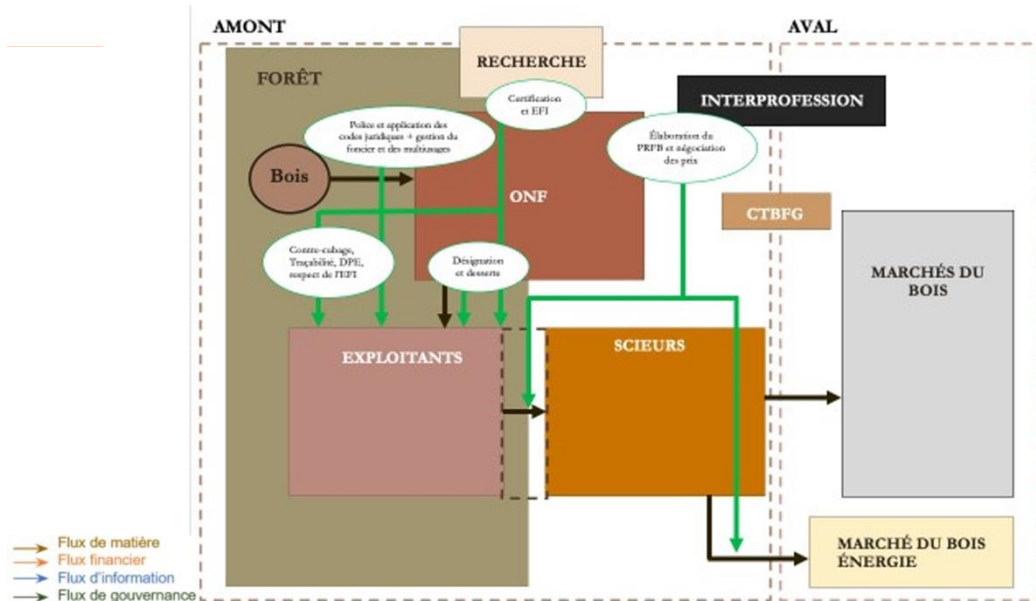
AMONT

AVAL

RECHERCHE

FORÊT

Certification et EFI

INTERPROFESSION

Police et application des codes juridiques + gestion du foncier et des multiusages

Élaboration du PRFB et négociation des prix

Bois

ONF

CTBFG

Contre-cubage, Traçabilité, DPE, respect de l'EFI

Désignation et desserte

MARCHÉS DU BOIS

EXPLOITANTS

SCIEURS

MARCHÉ DU BOIS ÉNERGIE

Flux de matière
Flux financier
Flux d'information
Flux de gouvernance